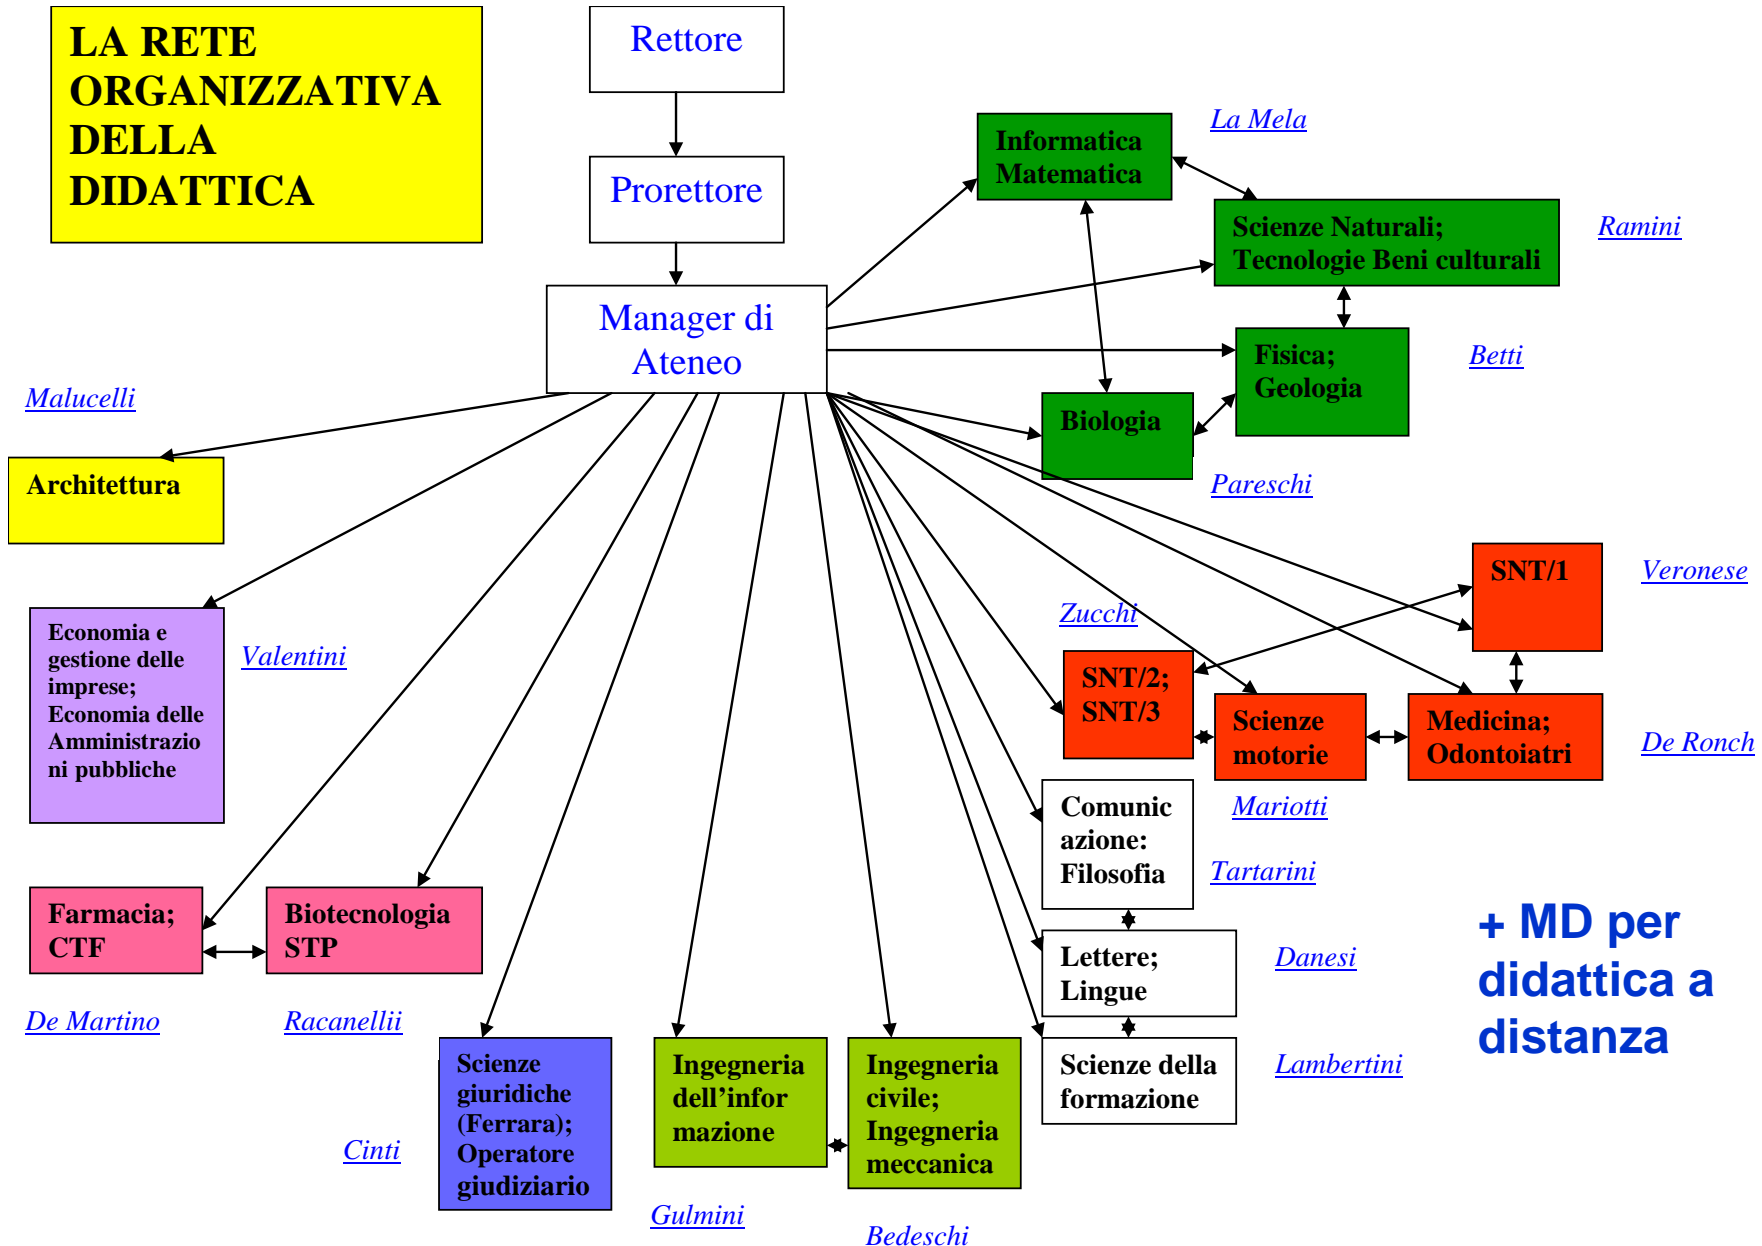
LA RETE ORGANIZZATIVA DELLA DIDATTICA

Rettore

Prorettore

Manager di Ateneo

Informatica Matematica

La Mela

Scienze Naturali; Tecnologie Beni culturali

Ramini

Fisica; Geologia

Betti

Malucelli

Biologia

Architettura

Pareschi

SNT/1

Veronese

Zucchi

Economia e gestione delle imprese; Economia delle Amministrazioni pubbliche

Valentini

SNT/2; SNT/3

Scienze motorie

Medicina; Odontoiatri

De Ronch

Comunicazione: Filosofia

Mariotti

Tartarini

Farmacia; CTF

Biotecnologia STP

Lettere; Lingue

Danesi

+ MD per didattica a distanza

De Martino

Racanellii

Scienze giuridiche (Ferrara); Operatore giudiziario

Ingegneria dell'informazione

Ingegneria civile; Ingegneria meccanica

Scienze della formazione

Lambertini

Cinti

Gulmini

Bedeschi